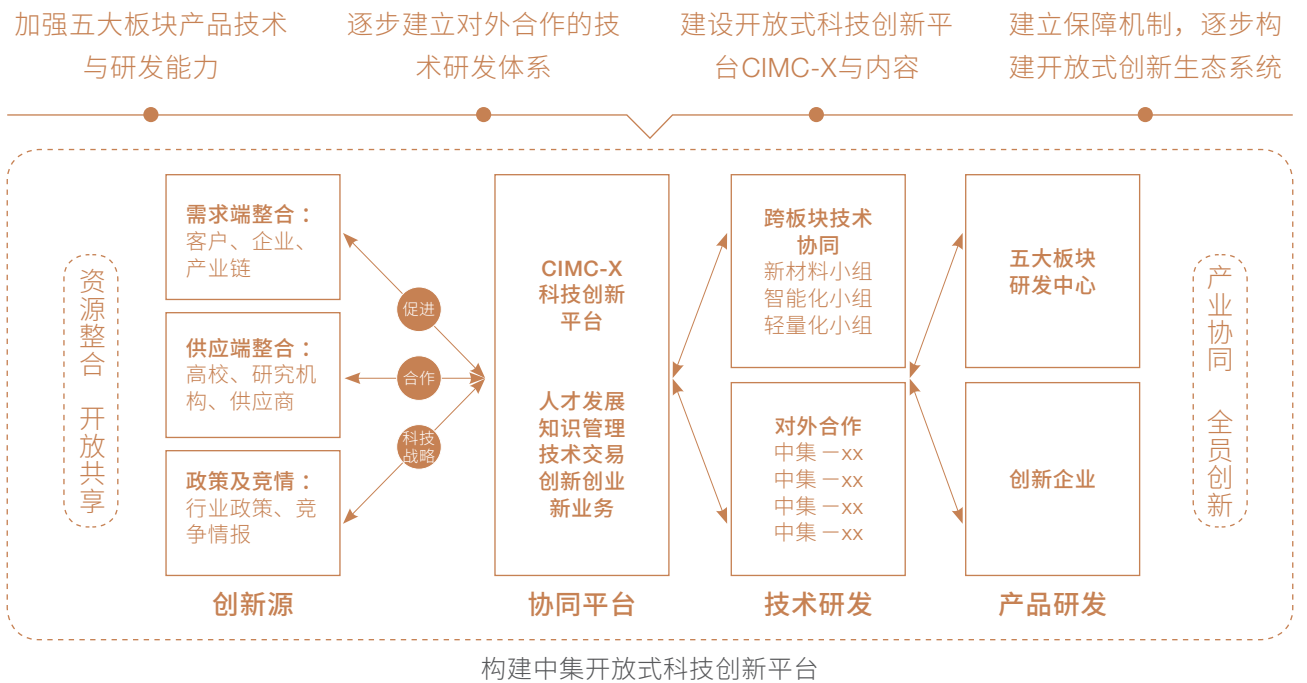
加强五大板块产品技术与研发能力

逐步建立对外合作的技术研发体系

建设开放式科技创新平台CIMC-X与内容

建立保障机制，逐步构建开放式创新生态系统

资源整合 开放共享

需求端整合：
客户、企业、产业链

供应端整合：
高校、研究机构、供应商

政策及竞情：
行业政策、竞争情报

促进

合作

科技战略

CIMC-X
科技创新平台

人才发展
知识管理
技术交易
创新创业
新业务

跨板块技术协同
新材料小组
智能化小组
轻量化小组

对外合作
中集－xx
中集－xx
中集－xx
中集－xx

五大板块研发中心

创新企业

产业协同 全员创新

创新源

协同平台

技术研发

产品研发

构建中集开放式科技创新平台